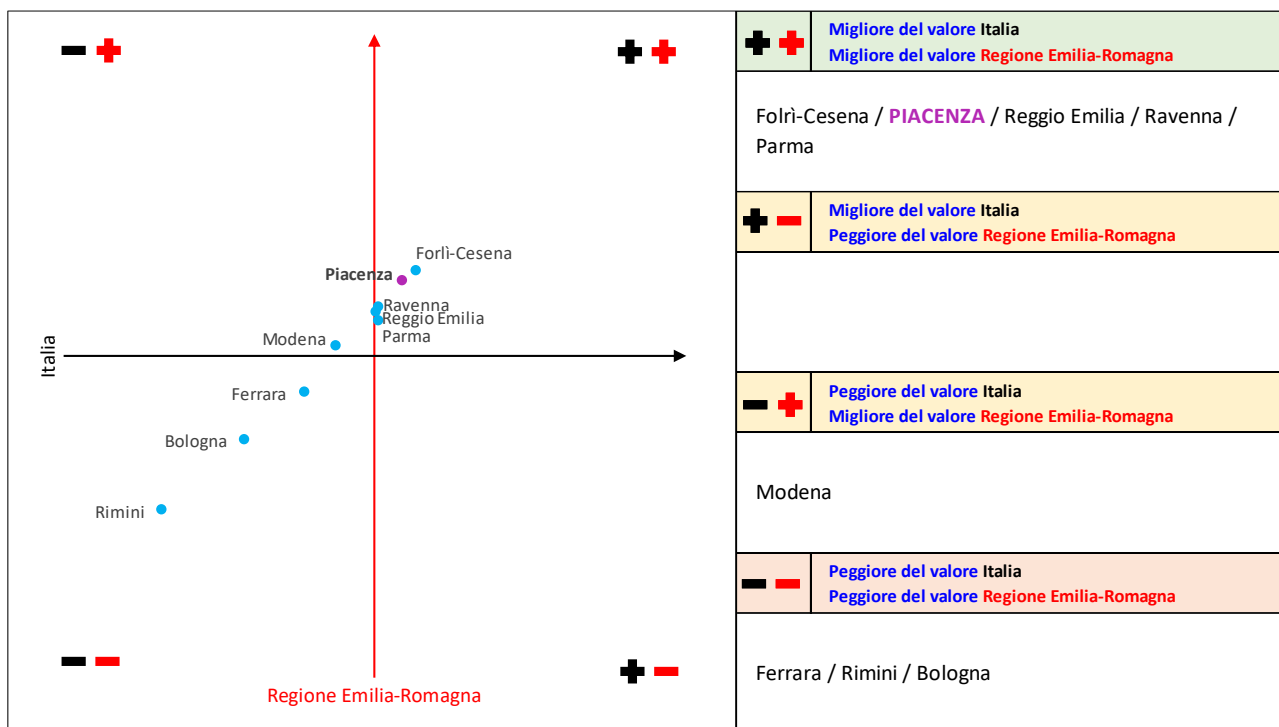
Forlì-Cesena
Piacenza
Ravenna
Reggio Emilia
Parma
Modena
Italia
Ferrara
Bologna
Rimini
Regione Emilia-Romagna

| | |
|---|---|
| + + | Migliore del valore Italia<br>Migliore del valore Regione Emilia-Romagna |

Folrì-Cesena / PIACENZA / Reggio Emilia / Ravenna / Parma

| | |
|---|---|
| + − | Migliore del valore Italia<br>Peggiore del valore Regione Emilia-Romagna |

| | |
|---|---|
| − + | Peggiore del valore Italia<br>Migliore del valore Regione Emilia-Romagna |

Modena

| | |
|---|---|
| − − | Peggiore del valore Italia<br>Peggiore del valore Regione Emilia-Romagna |

Ferrara / Rimini / Bologna